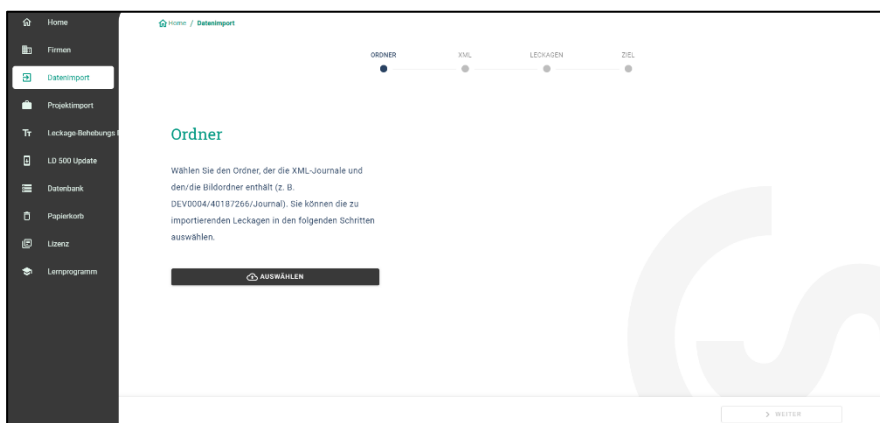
Home
Firmen
Datenimport
Projektimport
Leckage-Behebungs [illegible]
LD 500 Update
Datenbank
Papierkorb
Lizenz
Lernprogramm

Home / Datenimport

ORDNER
XML
LECKAGEN
ZIEL

Ordner

Wählen Sie den Ordner, der die XML-Journale und den/die Bildordner enthält (z. B. DEV0004/40187266/Journal). Sie können die zu importierenden Leckagen in den folgenden Schritten auswählen.

AUSWÄHLEN

> WEITER